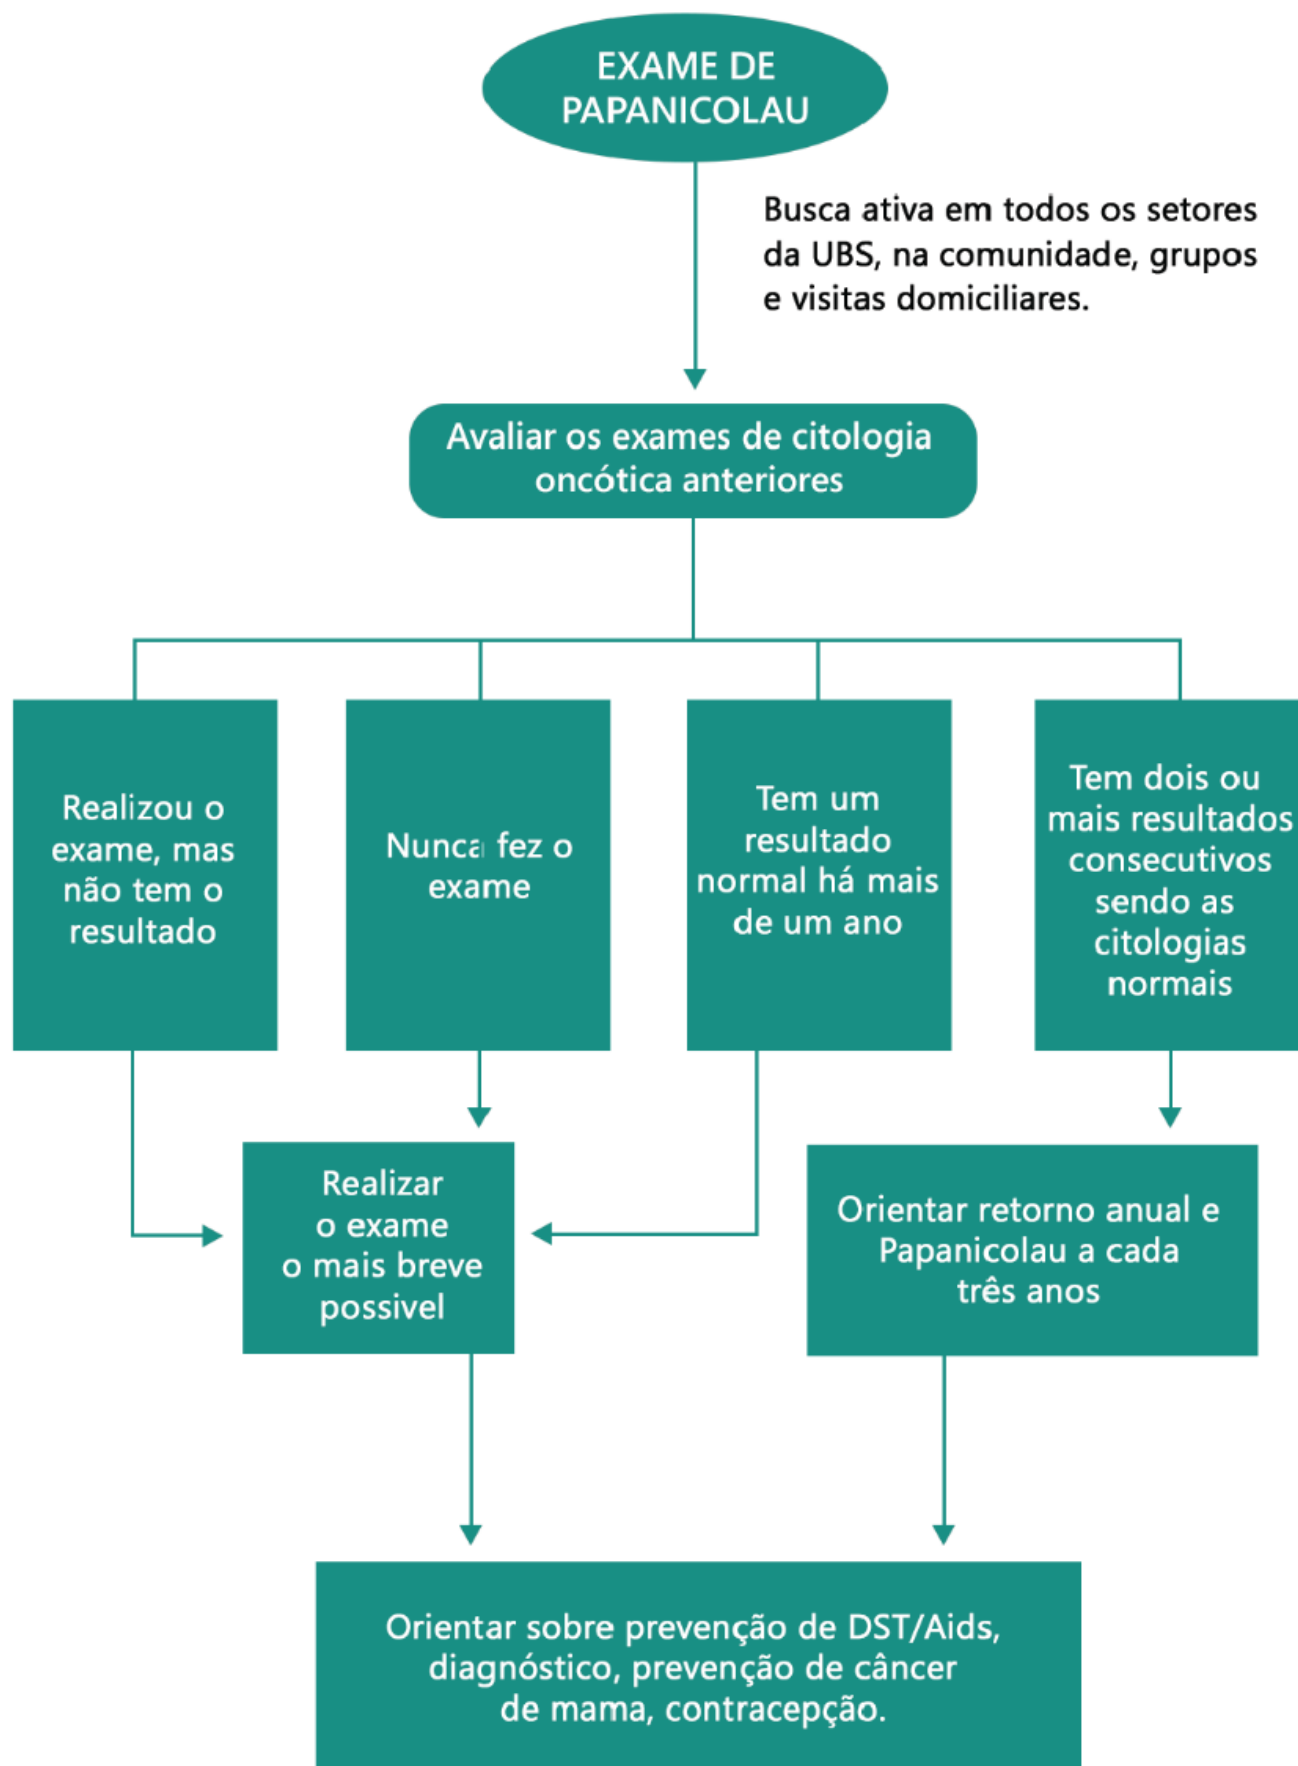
EXAME DE PAPANICOLAU

Busca ativa em todos os setores da UBS, na comunidade, grupos e visitas domiciliares.

Avaliar os exames de citologia oncótica anteriores

Realizou o exame, mas não tem o resultado

Nunca fez o exame

Tem um resultado normal há mais de um ano

Tem dois ou mais resultados consecutivos sendo as citologias normais

Realizar o exame o mais breve possivel

Orientar retorno anual e Papanicolau a cada três anos

Orientar sobre prevenção de DST/Aids, diagnóstico, prevenção de câncer de mama, contracepção.